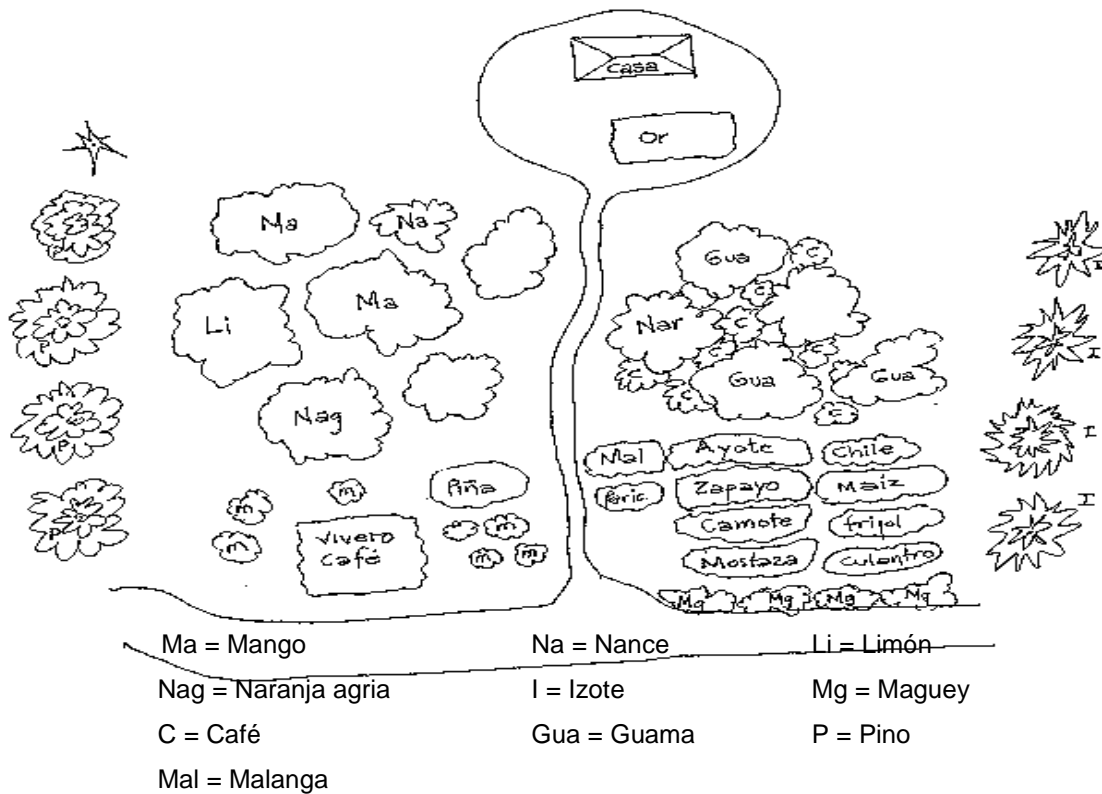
Casa

Or

Ma

Na

Li

Ma

Nag

m

m

m

Piña

Vivero Café

m

m

m

m

Gua

C

Nar

C

C

C

C

C

Gua

Gua

C

C

Mal

Ayote

Chile

Fric.

Zapayo

Maiz

Camote

frijol

Mostaza

Culantro

Mg

Mg

Mg

Mg

P

P

I

I

I

I

| Ma = Mango | Na = Nance | Li = Limón |
|---|---|---|
| Nag = Naranja agria | I = Izote | Mg = Maguey |
| C = Café | Gua = Guama | P = Pino |
| Mal = Malanga | | |